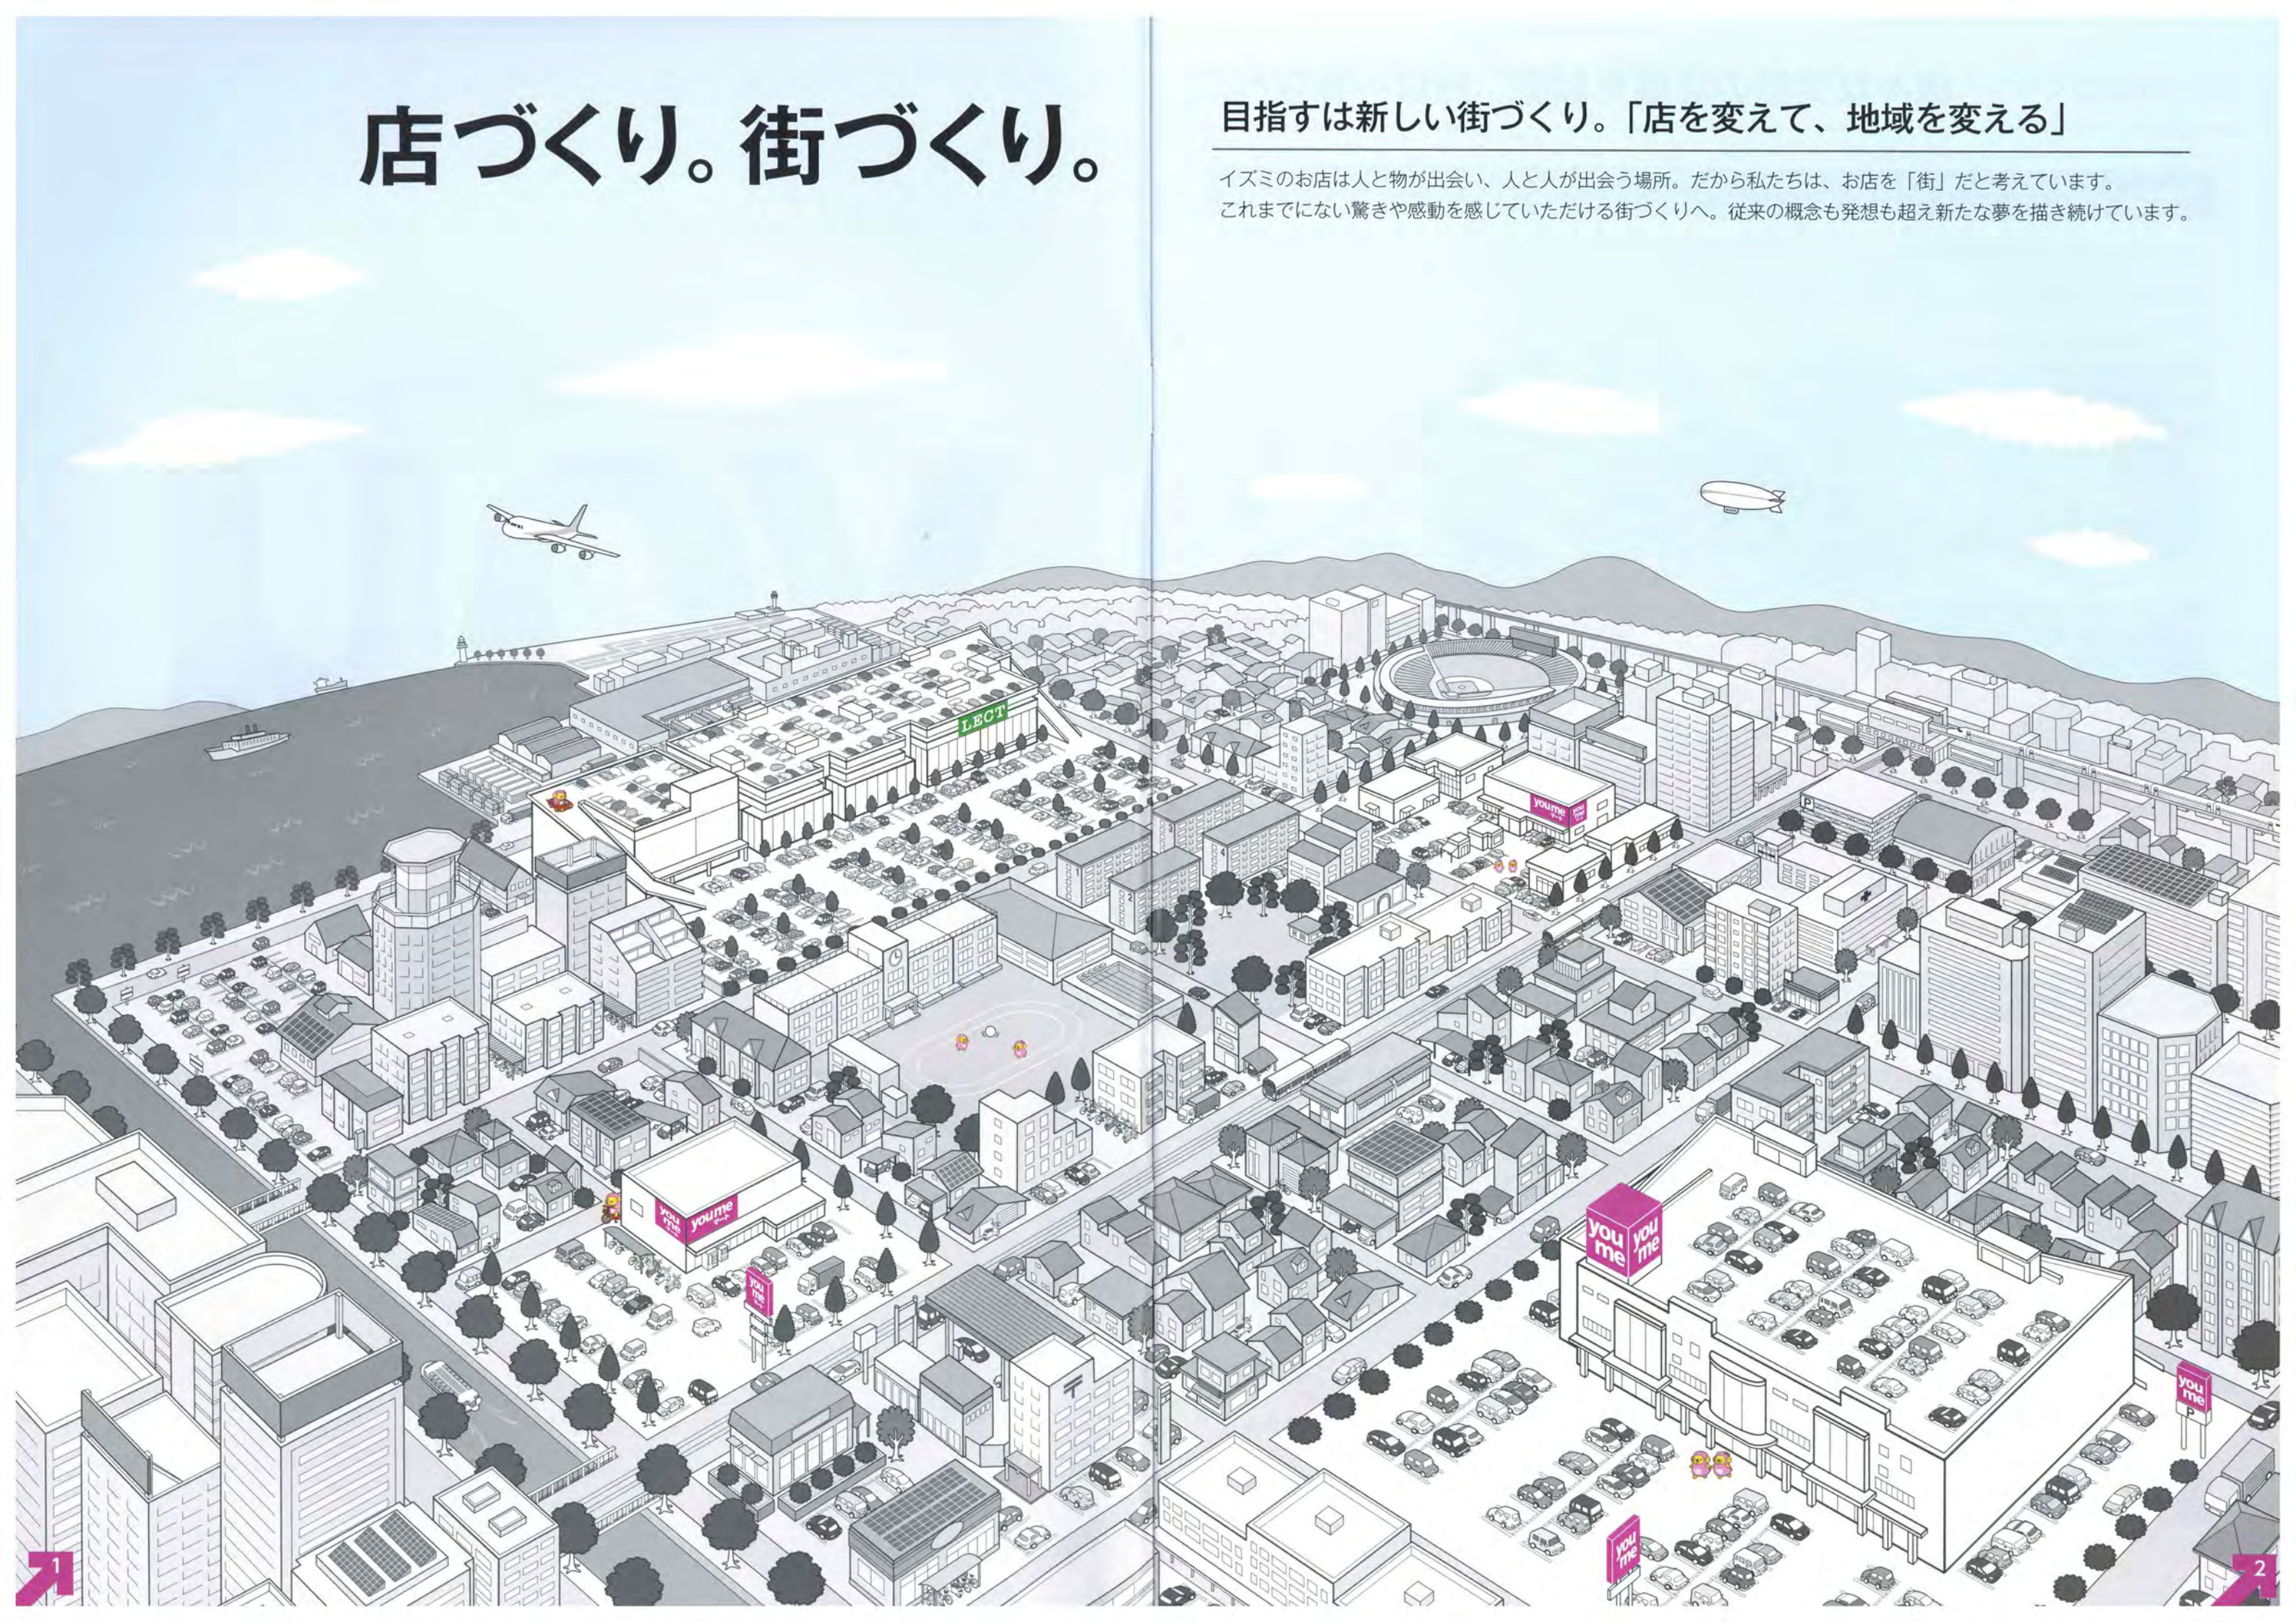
店づくり。街づくり。

目指すは新しい街づくり。「店を変えて、地域を変える」

イズミのお店は人と物が出会い、人と人が出会う場所。だから私たちは、お店を「街」だと考えています。これまでにない驚きや感動を感じていただける街づくりへ。従来の概念も発想も超え新たな夢を描き続けています。

LECT

youme

you me

you me

1

2